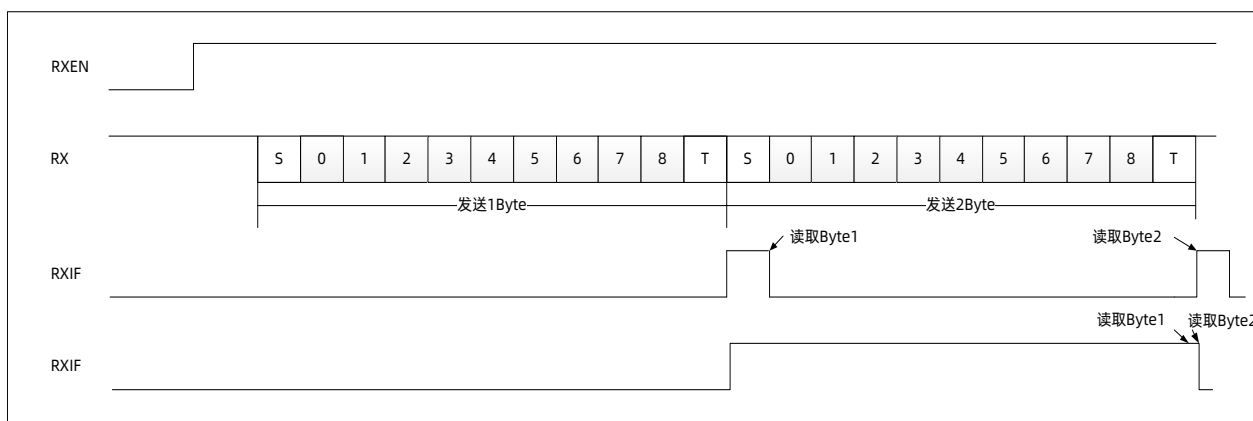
RXEN

RX

| S | 0 | 1 | 2 | 3 | 4 | 5 | 6 | 7 | 8 | T | S | 0 | 1 | 2 | 3 | 4 | 5 | 6 | 7 | 8 | T |
|---|---|---|---|---|---|---|---|---|---|---|---|---|---|---|---|---|---|---|---|---|---|

发送1Byte

发送2Byte

读取Byte1

读取Byte2

RXIF

读取Byte1

读取Byte2

RXIF